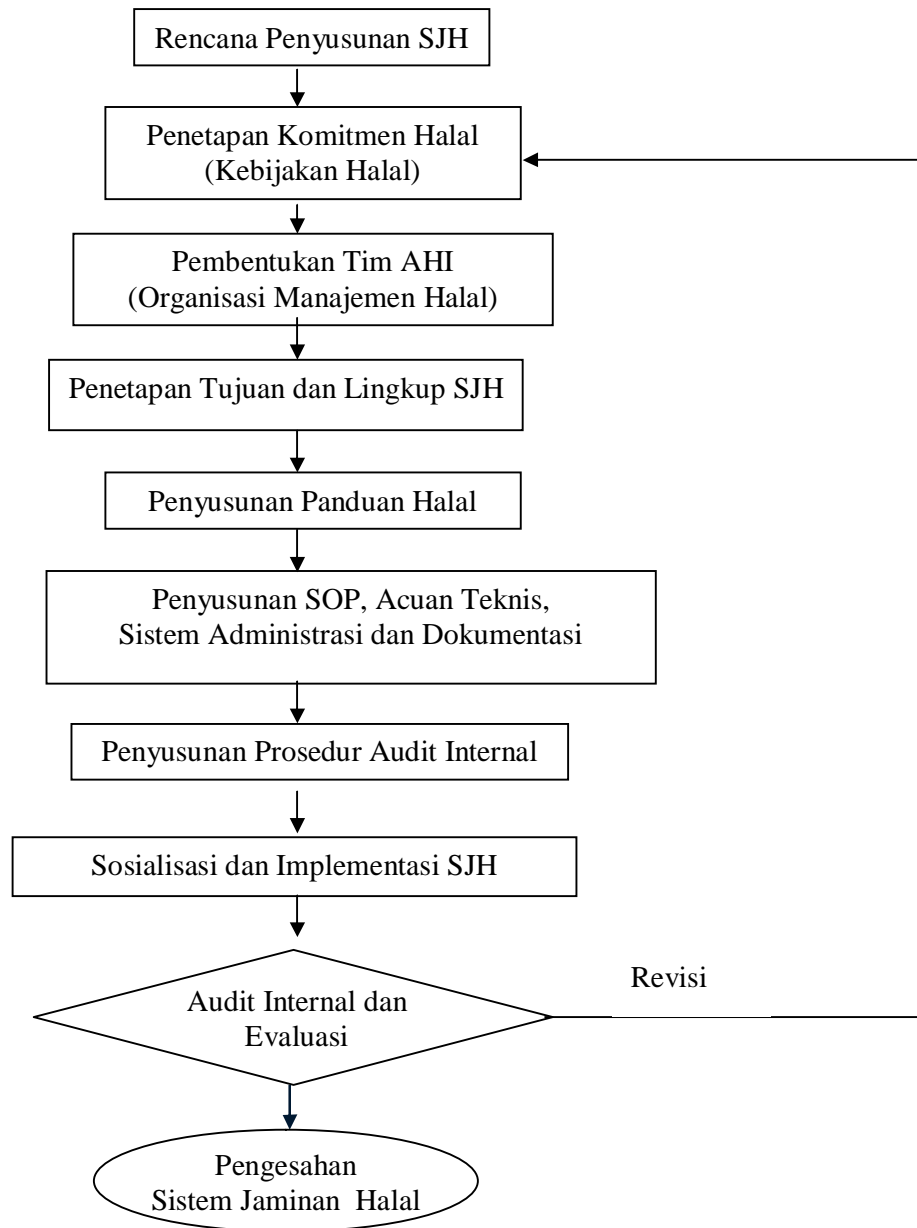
Rencana Penyusunan SJH

Penetapan Komitmen Halal
(Kebijakan Halal)

Pembentukan Tim AHI
(Organisasi Manajemen Halal)

Penetapan Tujuan dan Lingkup SJH

Penyusunan Panduan Halal

Penyusunan SOP, Acuan Teknis,
Sistem Administrasi dan Dokumentasi

Penyusunan Prosedur Audit Internal

Sosialisasi dan Implementasi SJH

Audit Internal dan
Evaluasi

Revisi

Pengesahan
Sistem Jaminan Halal